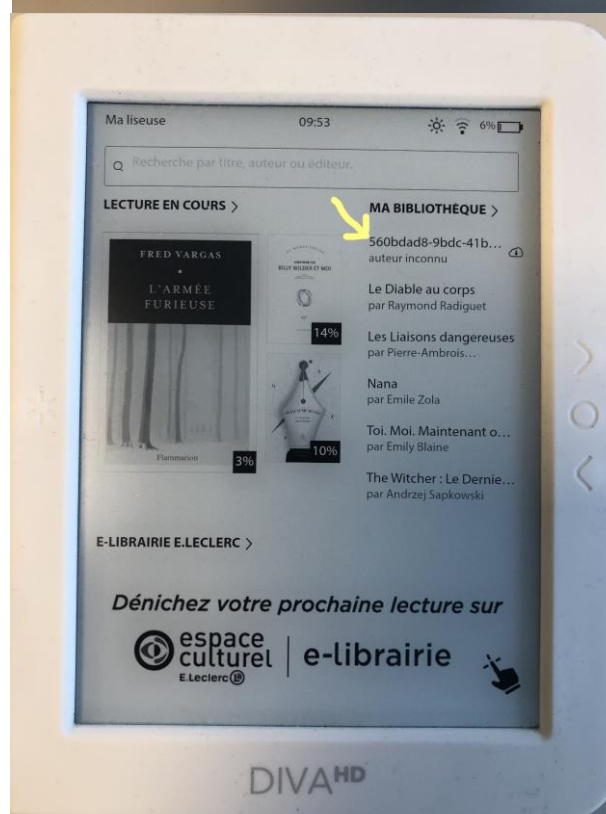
Ma liseuse 09:53 6%

Recherche par titre, auteur ou éditeur.

LECTURE EN COURS >

FRED VARGAS
L'ARMÉE FURIEUSE
Flammarion
3%

BILLY WILDER ET MOI
14%

10%

MA BIBLIOTHÈQUE >

560bdad8-9bdc-41b...
auteur inconnu

Le Diable au corps
par Raymond Radiguet

Les Liaisons dangereuses
par Pierre-Ambrois...

Nana
par Emile Zola

Toi. Moi. Maintenant o...
par Emily Blaine

The Witcher : Le Dernie...
par Andrzej Sapkowski

E-LIBRAIRIE E.LECLERC >

Dénichez votre prochaine lecture sur

espace culturel E.Leclerc | e-librairie

DIVAHD